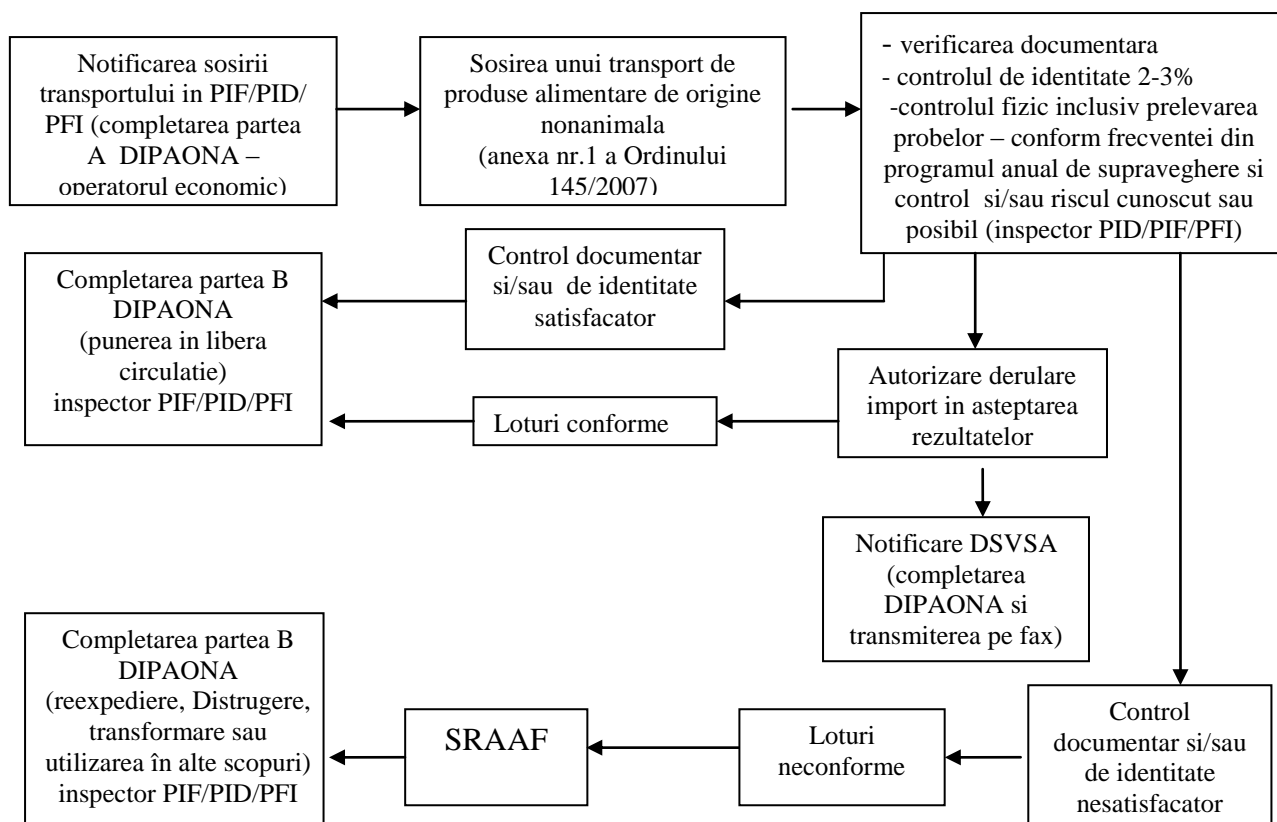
Notificarea sosirii transportului in PIF/PID/ PFI (completarea partea A DIPAONA – operatorul economic)

Sosirea unui transport de produse alimentare de origine nonanimala (anexa nr.1 a Ordinului 145/2007)

- verificarea documentara
- controlul de identitate 2-3%
-controlul fizic inclusiv prelevarea probelor – conform frecventei din programul anual de supraveghere si control si/sau riscul cunoscut sau posibil (inspector PID/PIF/PFI)

Control documentar si/sau de identitate satisfacator

Completarea partea B DIPAONA (punerea in libera circulatie) inspector PIF/PID/PFI

Autorizare derulare import in asteptarea rezultatelor

Loturi conforme

Notificare DSVSA (completarea DIPAONA si transmiterea pe fax)

Completarea partea B DIPAONA (reexpediere, Distrugere, transformare sau utilizarea în alte scopuri) inspector PIF/PID/PFI

SRAAF

Loturi neconforme

Control documentar si/sau de identitate nesatisfacator